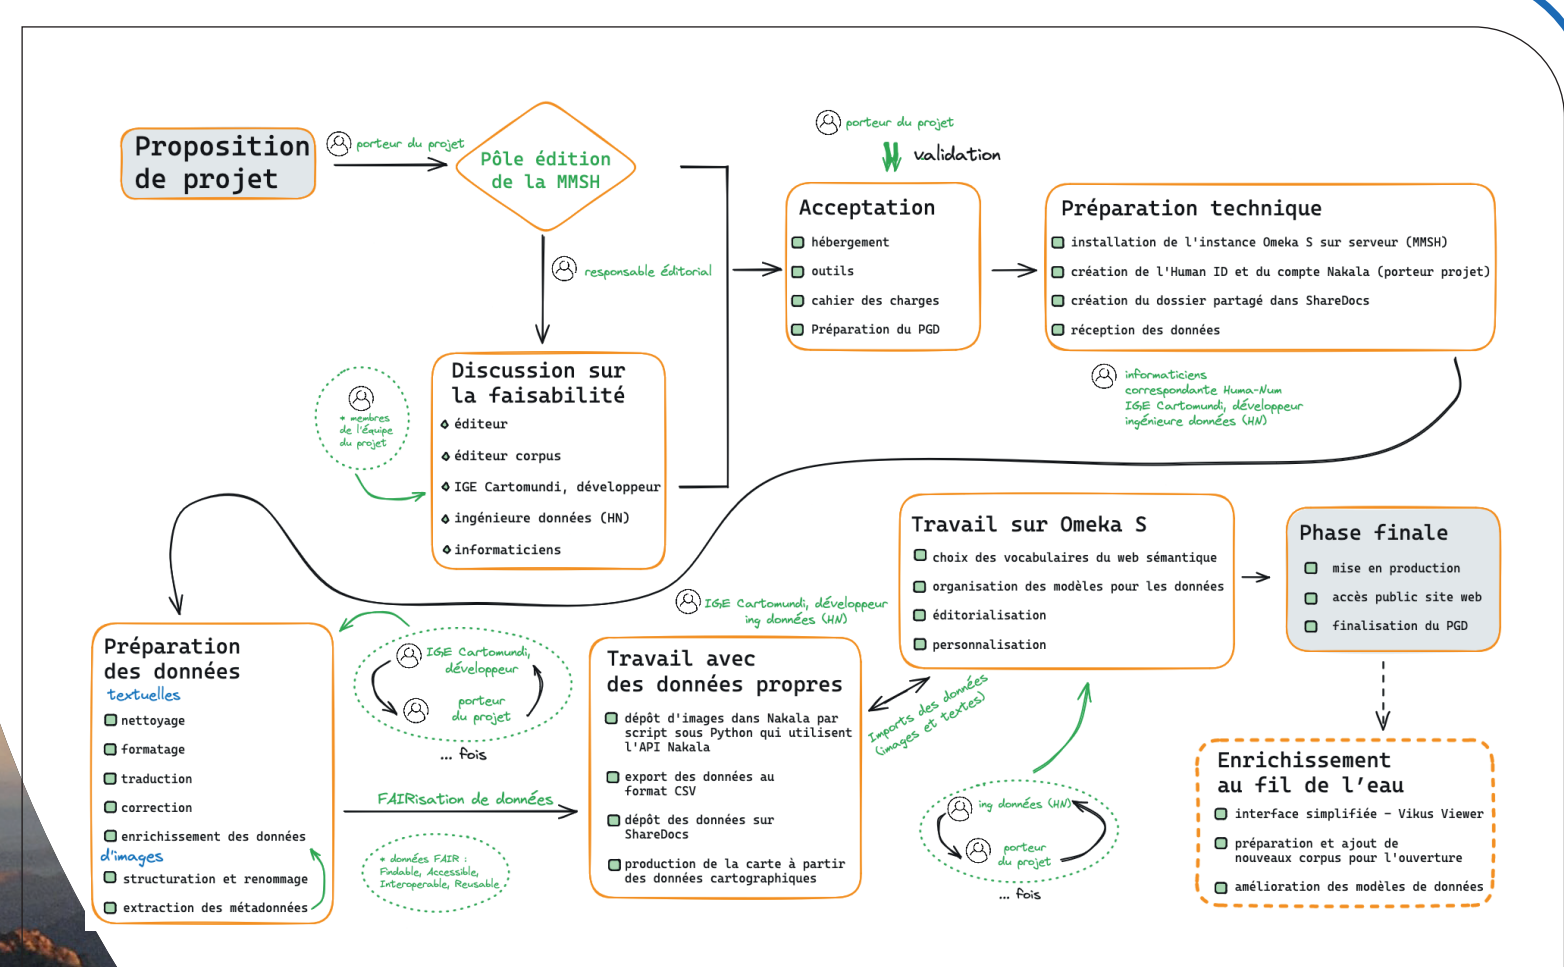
Proposition de projet

porteur du projet

Pôle édition de la MMSH

responsable éditorial

porteur du projet

validation

Acceptation
hébergement
outils
cahier des charges
Préparation du PGD

Préparation technique
installation de l'instance Omeka S sur serveur (MMSH)
création de l'Human ID et du compte Nakala (porteur projet)
création du dossier partagé dans ShareDocs
réception des données

informaticiens
correspondante Huma-Num
IGE Cartomundi, développeur
ingénieure données (HN)

+ membres de l'équipe du projet

Discussion sur la faisabilité
éditeur
éditeur corpus
IGE Cartomundi, développeur
ingénieure données (HN)
informaticiens

Travail sur Omeka S
choix des vocabulaires du web sémantique
organisation des modèles pour les données
éditorialisation
personnalisation

Phase finale
mise en production
accès public site web
finalisation du PGD

IGE Cartomundi, développeur
ing données (HN)

Préparation des données
textuelles
nettoyage
formatage
traduction
correction
enrichissement des données
d'images
structuration et renommage
extraction des métadonnées

IGE Cartomundi, développeur
porteur du projet
... fois

FAIRisation de données

+ données FAIR : Findable, Accessible, Interoperable, Reusable

Travail avec des données propres
dépôt d'images dans Nakala par script sous Python qui utilisent l'API Nakala
export des données au format CSV
dépôt des données sur ShareDocs
production de la carte à partir des données cartographiques

Imports des données (images et textes)

ing données (HN)
porteur du projet
... fois

Enrichissement au fil de l'eau
interface simplifiée - Vikus Viewer
préparation et ajout de nouveaux corpus pour l'ouverture
amélioration des modèles de données